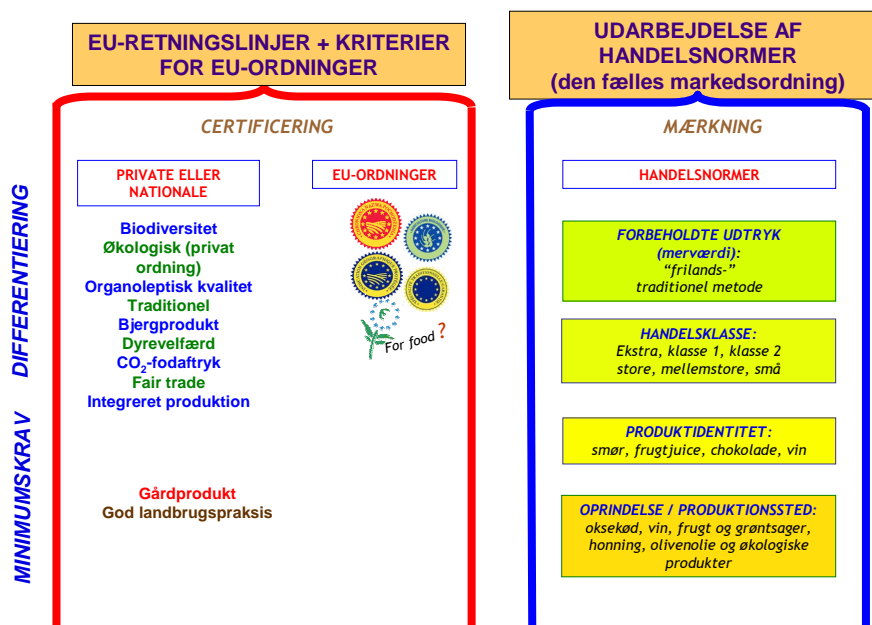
EU-RETNINGSLINJER + KRITERIER FOR EU-ORDNINGER

UDARBEJDELSE AF HANDELSNORMER (den fælles markedsordning)

DIFFERENTIERING

MINIMUMSKRAV

CERTIFICERING

PRIVATE ELLER NATIONALE

EU-ORDNINGER

Biodiversitet
Økologisk (privat ordning)
Organoleptisk kvalitet
Traditionel
Bjergprodukt
Dyrevelfærd
$CO_2$-fodaftryk
Fair trade
Integreret produktion

For food ?

Gårdprodukt
God landbrugspraksis

MÆRKNING

HANDELSNORMER

FORBEHOLDTE UDTRYK (merværdi):
"frilands-"
traditionel metode

HANDELSKLASSE:
Ekstra, klasse 1, klasse 2
store, mellemstore, små

PRODUKTIDENTITET:
smør, frugtjuice, chokolade, vin

OPRINDELSE / PRODUKTIONSSTED:
oksekød, vin, frugt og grøntsager, honning, olivenolie og økologiske produkter